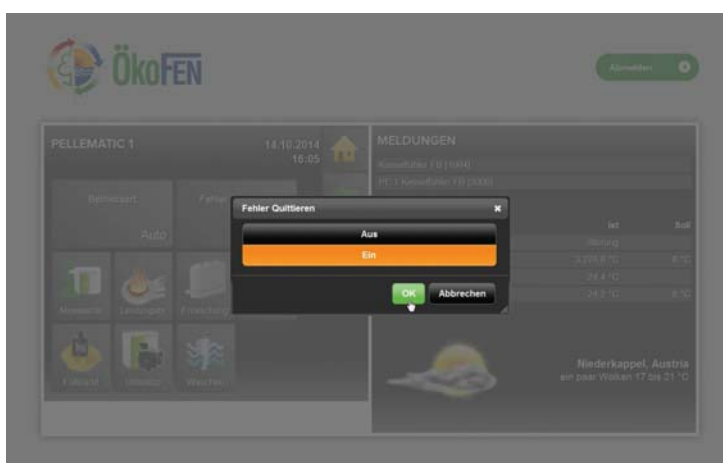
ÖkoFEN

Abmelden

PELLEMATIC 1

14.10.2014
16:05

MELDUNGEN

Kesselfühler TB (1004)

PE 1 Kesselfühler TB (3006)

Betriebsart

Auto

Fehler

Fehler Quittieren

Aus

Ein

OK

Abbrechen

Ist

Soll

Störung

°C

°C

24.4 °C

24.2 °C

°C

Niederkappel, Austria

ein paar Wolken 17 bis 21 °C